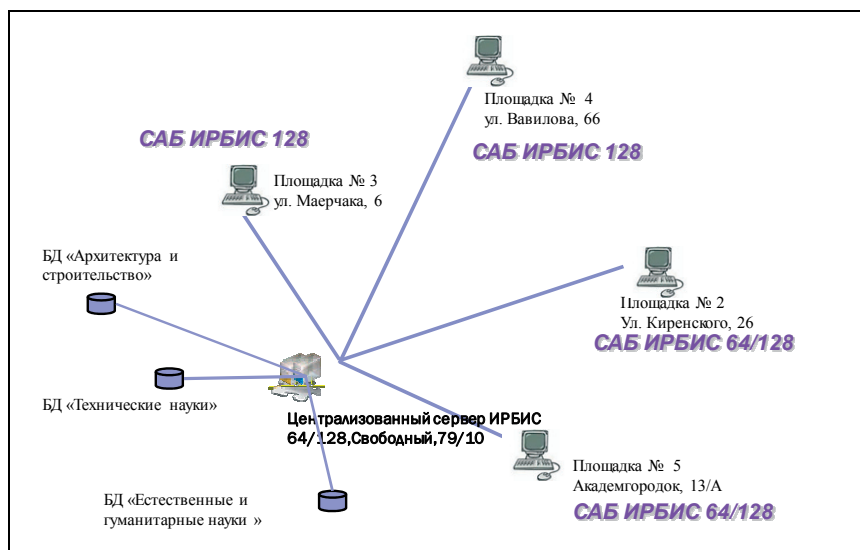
САБ ИРБИС 128

Площадка № 4
ул. Вавилова, 66

САБ ИРБИС 128

Площадка № 3
ул. Маерчака, 6

БД «Архитектура и строительство»

Площадка № 2
Ул. Киренского, 26

САБ ИРБИС 64/128

БД «Технические науки»

Централизованный сервер ИРБИС 64/128,Свободный,79/10

Площадка № 5
Академгородок, 13/А

БД «Естественные и гуманитарные науки »

САБ ИРБИС 64/128